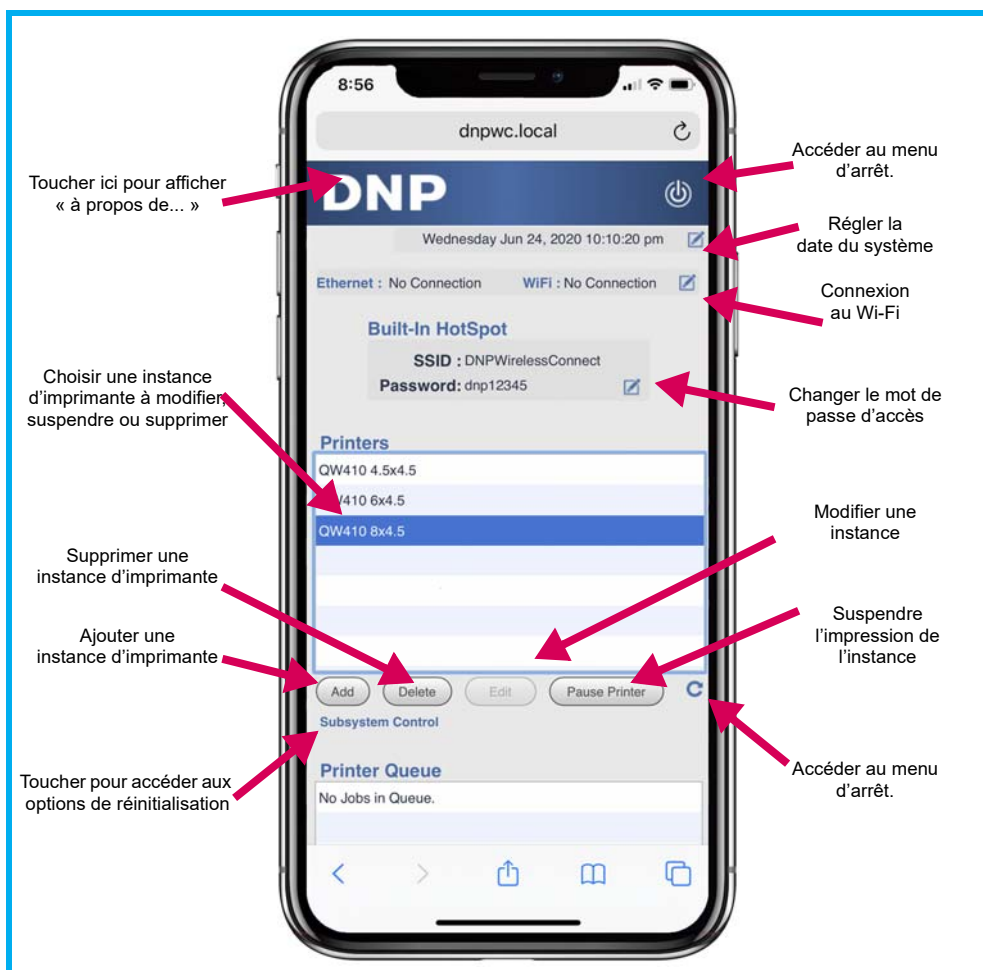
8:56

dnpwc.local

DNP

Toucher ici pour afficher « à propos de... »

Accéder au menu d'arrêt.

Wednesday Jun 24, 2020 10:10:20 pm

Régler la date du système

Ethernet : No Connection

WiFi : No Connection

Connexion au Wi-Fi

Built-In HotSpot

SSID : DNPWirelessConnect

Password: dnp12345

Changer le mot de passe d'accès

Choisir une instance d'imprimante à modifier, suspendre ou supprimer

Printers

QW410 4.5x4.5

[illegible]410 6x4.5

QW410 8x4.5

Modifier une instance

Supprimer une instance d'imprimante

Suspendre l'impression de l'instance

Ajouter une instance d'imprimante

Add

Delete

Edit

Pause Printer

Subsystem Control

Toucher pour accéder aux options de réinitialisation

Accéder au menu d'arrêt.

Printer Queue

No Jobs in Queue.